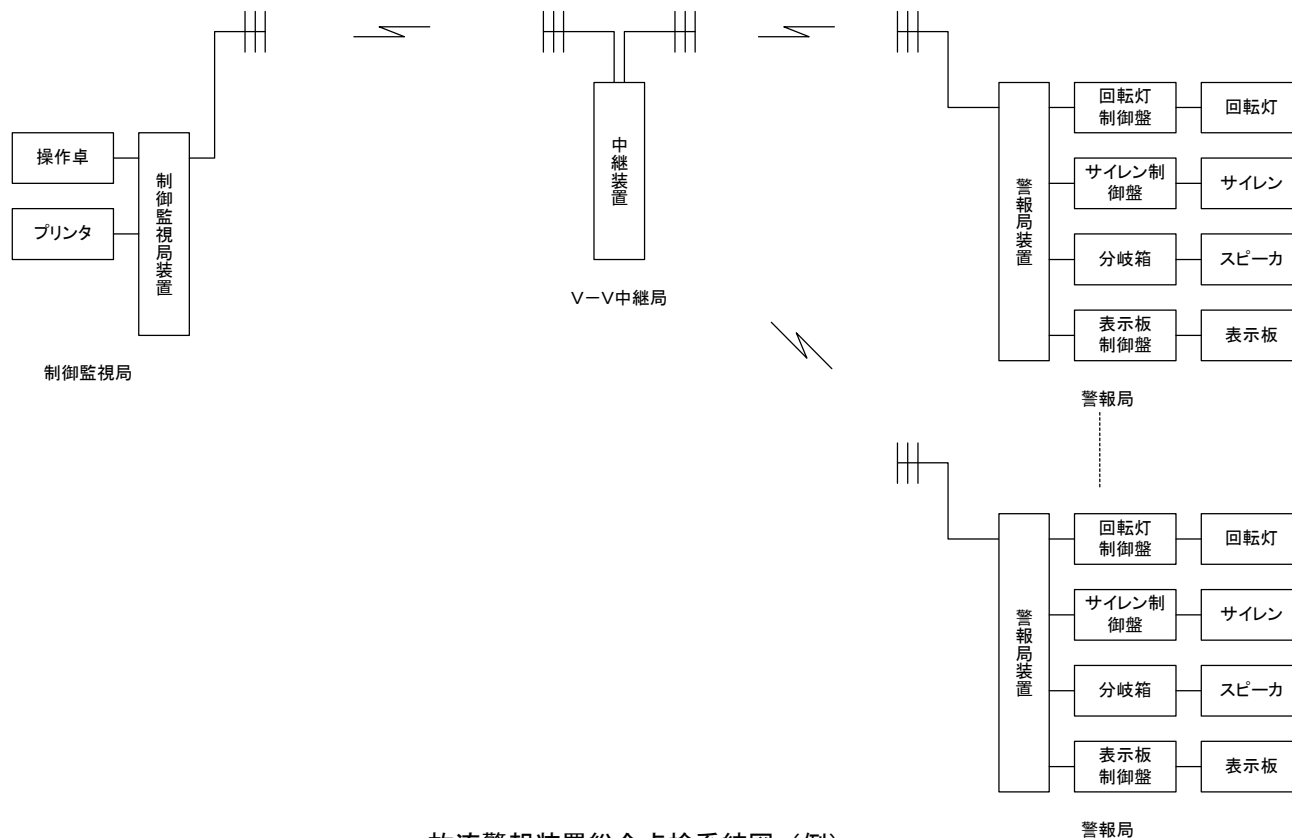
操作卓

プリンタ

制御監視局装置

制御監視局

中継装置

V−V中継局

警報局装置

回転灯制御盤

回転灯

サイレン制御盤

サイレン

分岐箱

スピーカ

表示板制御盤

表示板

警報局

警報局装置

回転灯制御盤

回転灯

サイレン制御盤

サイレン

分岐箱

スピーカ

表示板制御盤

表示板

放流警報装置総合点検系統図（例）

警報局